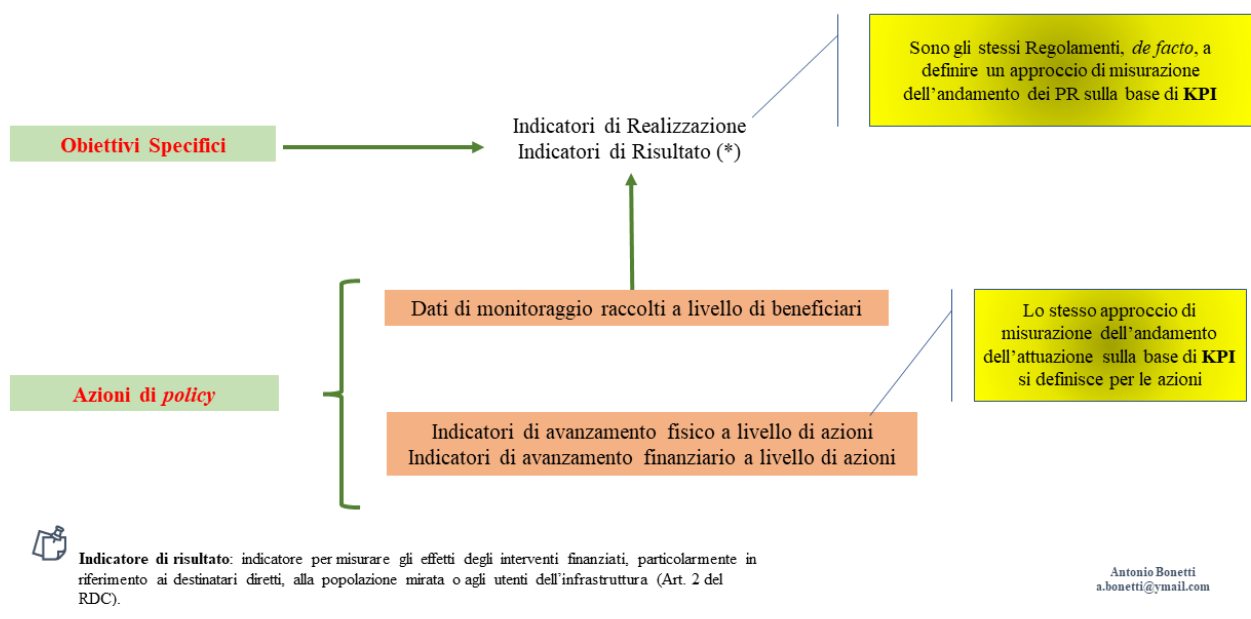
Sono gli stessi Regolamenti, *de facto*, a definire un approccio di misurazione dell'andamento dei PR sulla base di **KPI**

**Obiettivi Specifici**

Indicatori di Realizzazione
Indicatori di Risultato (*)

Dati di monitoraggio raccolti a livello di beneficiari

Lo stesso approccio di misurazione dell'andamento dell'attuazione sulla base di **KPI** si definisce per le azioni

**Azioni di *policy***

Indicatori di avanzamento fisico a livello di azioni
Indicatori di avanzamento finanziario a livello di azioni

**Indicatore di risultato**: indicatore per misurare gli effetti degli interventi finanziati, particolarmente in riferimento ai destinatari diretti, alla popolazione mirata o agli utenti dell'infrastruttura (Art. 2 del RDC).

Antonio Bonetti
a.bonetti@ymail.com